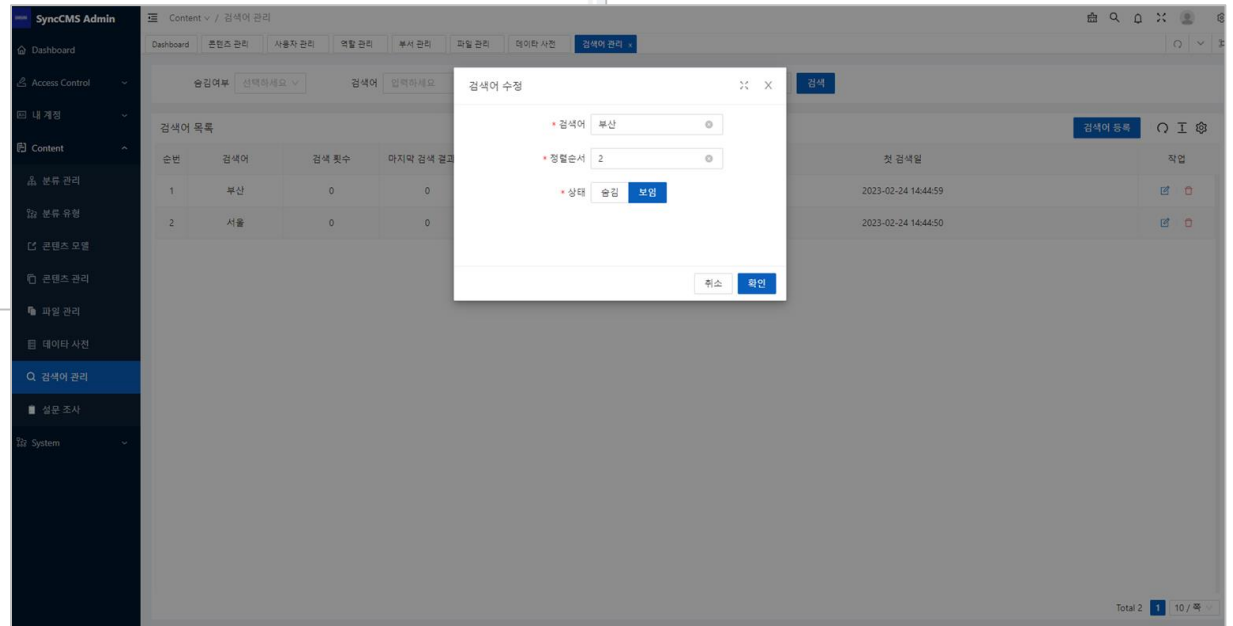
SyncCMS Admin

Dashboard
Access Control
내 계정
Content
분류 관리
분류 유형
콘텐츠 모델
콘텐츠 관리
파일 관리
데이타 사전
검색어 관리
설문 조사
System

Content / 검색어 관리

Dashboard | 콘텐츠 관리 | 사용자 관리 | 역할 관리 | 부서 관리 | 파일 관리 | 데이타 사전 | 검색어 관리 x

숨김여부 선택하세요 | 검색어 입력하세요 | 검색

검색어 목록 | 검색어 등록

| 순번 | 검색어 | 검색 횟수 | 마지막 검색 결과 | 첫 검색일 | 작업 |
|---|---|---|---|---|---|
| 1 | 부산 | 0 | 0 | 2023-02-24 14:44:59 | |
| 2 | 서울 | 0 | 0 | 2023-02-24 14:44:50 | |

검색어 수정

* 검색어 부산
* 정렬순서 2
* 상태 숨김 보임

취소 확인

Total 2 | 1 | 10 / 쪽